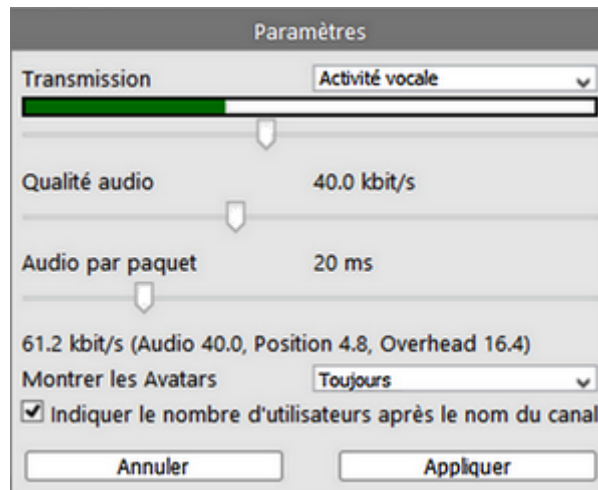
Paramètres

Transmission
Activité vocale

Qualité audio
40.0 kbit/s

Audio par paquet
20 ms

61.2 kbit/s (Audio 40.0, Position 4.8, Overhead 16.4)

Montrer les Avatars
Toujours

☑ Indiquer le nombre d'utilisateurs après le nom du canal

Annuler
Appliquer